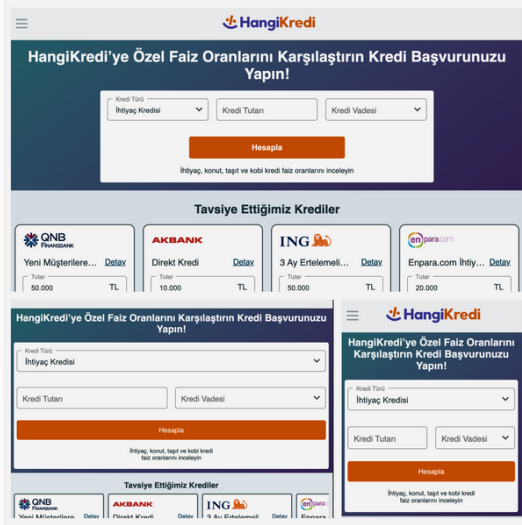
HangiKredi

HangiKredi'ye Özel Faiz Oranlarını Karşılaştırın Kredi Başvurunuzu Yapın!

Kredi Türü
İhtiyaç Kredisi

Kredi Tutarı

Kredi Vadesi

Hesapla

İhtiyaç, konut, taşıt ve kobi kredi faiz oranlarını inceleyin

Tavsiye Ettiğimiz Krediler

QNB FINANSBANK
Yeni Müşterilere...
Detay
Tutar
50.000 TL

AKBANK
Direkt Kredi
Detay
Tutar
10.000 TL

ING
3 Ay Ertelemeli...
Detay
Tutar
50.000 TL

enpara.com
Enpara.com İhtiy...
Detay
Tutar
20.000 TL

HangiKredi'ye Özel Faiz Oranlarını Karşılaştırın Kredi Başvurunuzu Yapın!

Kredi Türü
İhtiyaç Kredisi

Kredi Tutarı

Kredi Vadesi

Hesapla

İhtiyaç, konut, taşıt ve kobi kredi faiz oranlarını inceleyin

Tavsiye Ettiğimiz Krediler

QNB FINANSBANK
Yeni Müşterilere
Detay

AKBANK
Direkt Kredi
Detay

ING
3 Ay Ertelemeli

enpara.com
Enpara

HangiKredi

HangiKredi'ye Özel Faiz Oranlarını Karşılaştırın Kredi Başvurunuzu Yapın!

Kredi Türü
İhtiyaç Kredisi

Kredi Tutarı

Kredi Vadesi

Hesapla

İhtiyaç, konut, taşıt ve kobi kredi faiz oranlarını inceleyin